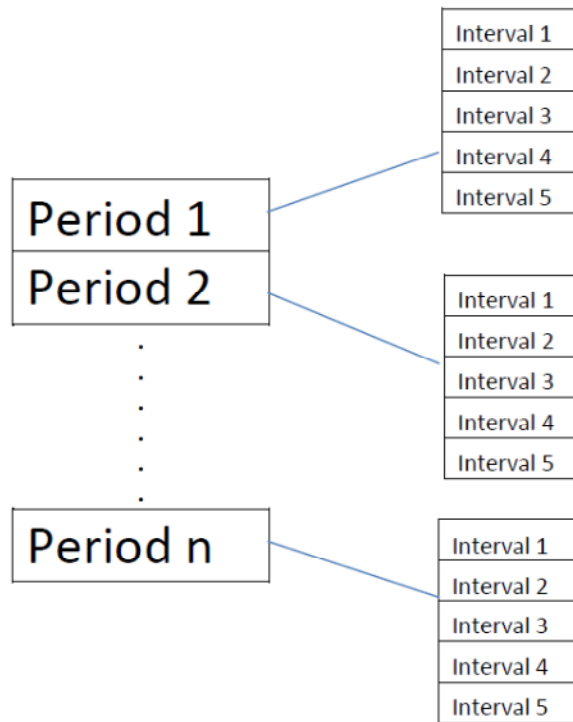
Interval 1
Interval 2
Interval 3
Interval 4
Interval 5

Period 1
Period 2
.
.
.
.
.
.
Period n

Interval 1
Interval 2
Interval 3
Interval 4
Interval 5

Interval 1
Interval 2
Interval 3
Interval 4
Interval 5